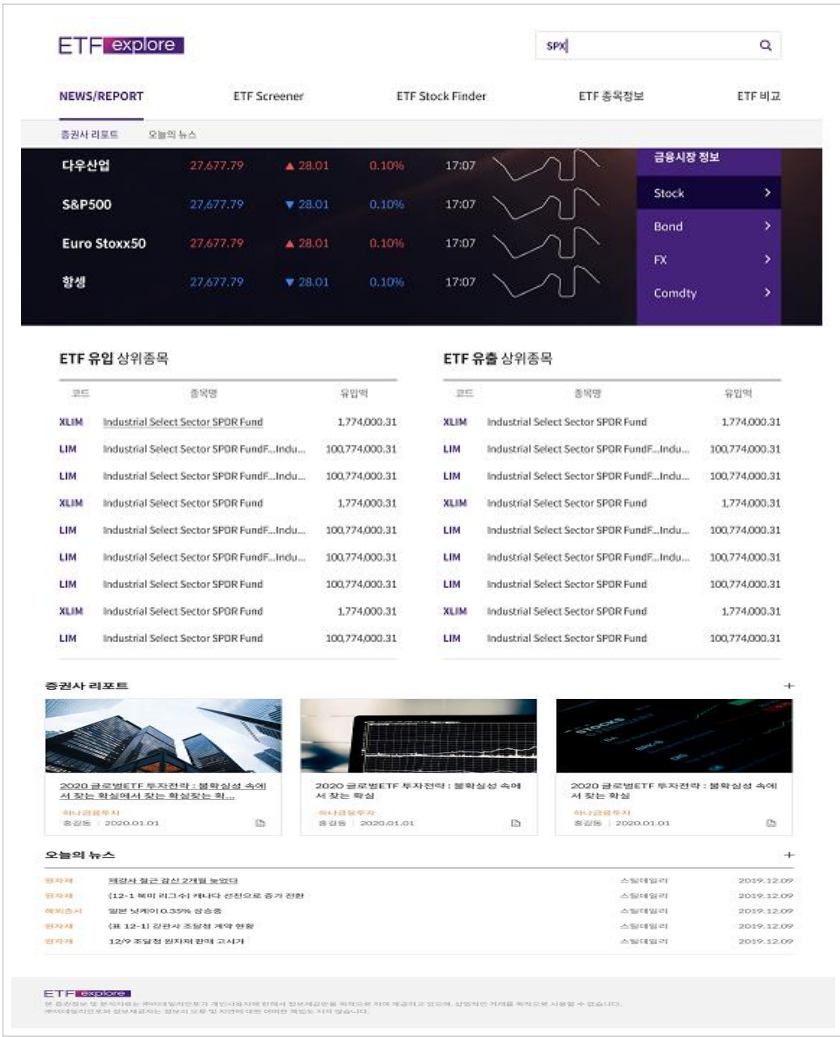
ETF explore

SPX

NEWS/REPORT ETF Screener ETF Stock Finder ETF 종목정보 ETF 비교

증권사 리포트 오늘의 뉴스

| 다우산업 | 27,677.79 | ▲ 28.01 | 0.10% | 17:07 |
|---|---|---|---|---|
| S&P500 | 27,677.79 | ▼ 28.01 | 0.10% | 17:07 |
| Euro Stoxx50 | 27,677.79 | ▲ 28.01 | 0.10% | 17:07 |
| 항셍 | 27,677.79 | ▼ 28.01 | 0.10% | 17:07 |

금융시장 정보
Stock >
Bond >
FX >
Comdty >

ETF 유입 상위종목

| 코드 | 종목명 | 유입액 |
|---|---|---|
| XLIM | Industrial Select Sector SPDR Fund | 1,774,000.31 |
| LIM | Industrial Select Sector SPDR FundF...Indu... | 100,774,000.31 |
| LIM | Industrial Select Sector SPDR FundF...Indu... | 100,774,000.31 |
| XLIM | Industrial Select Sector SPDR Fund | 1,774,000.31 |
| LIM | Industrial Select Sector SPDR FundF...Indu... | 100,774,000.31 |
| LIM | Industrial Select Sector SPDR FundF...Indu... | 100,774,000.31 |
| LIM | Industrial Select Sector SPDR Fund | 100,774,000.31 |
| XLIM | Industrial Select Sector SPDR Fund | 1,774,000.31 |
| LIM | Industrial Select Sector SPDR Fund | 100,774,000.31 |

ETF 유출 상위종목

| 코드 | 종목명 | 유입액 |
|---|---|---|
| XLIM | Industrial Select Sector SPDR Fund | 1,774,000.31 |
| LIM | Industrial Select Sector SPDR FundF...Indu... | 100,774,000.31 |
| LIM | Industrial Select Sector SPDR FundF...Indu... | 100,774,000.31 |
| XLIM | Industrial Select Sector SPDR Fund | 1,774,000.31 |
| LIM | Industrial Select Sector SPDR FundF...Indu... | 100,774,000.31 |
| LIM | Industrial Select Sector SPDR FundF...Indu... | 100,774,000.31 |
| LIM | Industrial Select Sector SPDR Fund | 100,774,000.31 |
| XLIM | Industrial Select Sector SPDR Fund | 1,774,000.31 |
| LIM | Industrial Select Sector SPDR Fund | 100,774,000.31 |

증권사 리포트 +

2020 글로벌ETF 투자전략 : 불확실성 속에서 찾는 확실에서 찾는 확실찾는 확...
하나금융투자
홍길동 | 2020.01.01

2020 글로벌ETF 투자전략 : 불확실성 속에서 찾는 확실
하나금융투자
홍길동 | 2020.01.01

2020 글로벌ETF 투자전략 : 불확실성 속에서 찾는 확실
하나금융투자
홍길동 | 2020.01.01

오늘의 뉴스 +

| 원자재 | 제강사 철근 감산 2개월 늦었다 | 스틸데일리 | 2019.12.09 |
|---|---|---|---|
| 원자재 | [12-1 목미 리그수] 캐나다 건전으로 증가 전환 | 스틸데일리 | 2019.12.09 |
| 해외증시 | 일본 닛케이 0.35% 상승중 | 스틸데일리 | 2019.12.09 |
| 원자재 | [표 12-1] 강관사 조달청 계약 현황 | 스틸데일리 | 2019.12.09 |
| 원자재 | 12/9 조달청 원자재 판매 고시가 | 스틸데일리 | 2019.12.09 |

ETF explore
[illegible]